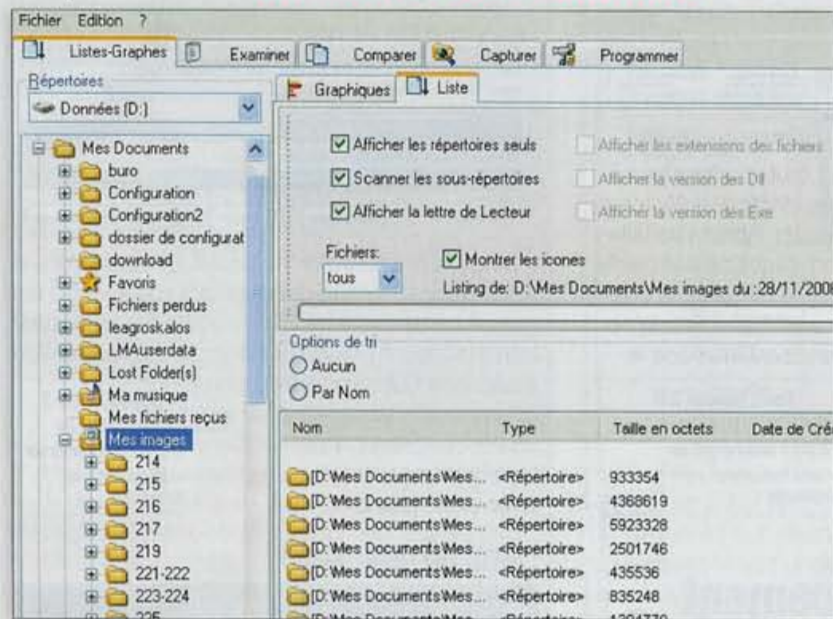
Fichier Edition ?

Listes-Graphes | Examiner | Comparer | Capturer | Programmer

Répertoires

Données (D:)

Mes Documents
buro
Configuration
Configuration2
dossier de configurat
download
Favoris
Fichiers perdus
leagroskalos
LMAuserdata
Lost Folder(s)
Ma musique
Mes fichiers reçus
Mes images
214
215
216
217
219
221-222
223-224
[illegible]

Graphiques | Liste

Afficher les répertoires seuls
Scanner les sous-répertoires
Afficher la lettre de Lecteur
Afficher les extensions des fichiers
Afficher la version des Dll
Afficher la version des Exe

Fichiers:
tous
Montrer les icones
Listing de: D:\Mes Documents\Mes images du :28/11/200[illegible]

Options de tri
Aucun
Par Nom

| Nom | Type | Taille en octets | Date de Cré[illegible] |
|---|---|---|---|
| [D:\Mes Documents\Mes... | <Répertoire> | 933354 | |
| [D:\Mes Documents\Mes... | <Répertoire> | 4368619 | |
| [D:\Mes Documents\Mes... | <Répertoire> | 5923328 | |
| [D:\Mes Documents\Mes... | <Répertoire> | 2501746 | |
| [D:\Mes Documents\Mes... | <Répertoire> | 435536 | |
| [D:\Mes Documents\Mes... | <Répertoire> | 835248 | |
| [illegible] | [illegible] | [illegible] | |